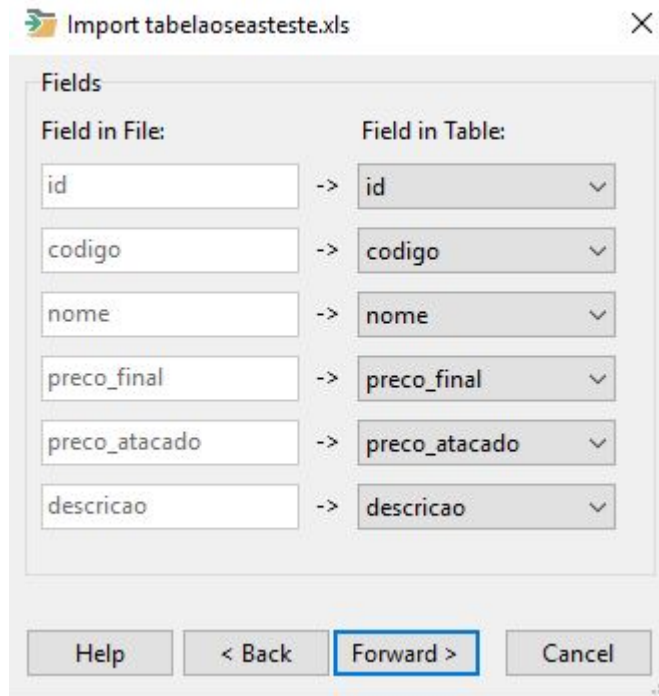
Import tabelaoseasteste.xls

Fields

Field in File:

Field in Table:

id -> id

codigo -> codigo

nome -> nome

preco_final -> preco_final

preco_atacado -> preco_atacado

descricao -> descricao

Help

< Back

Forward >

Cancel